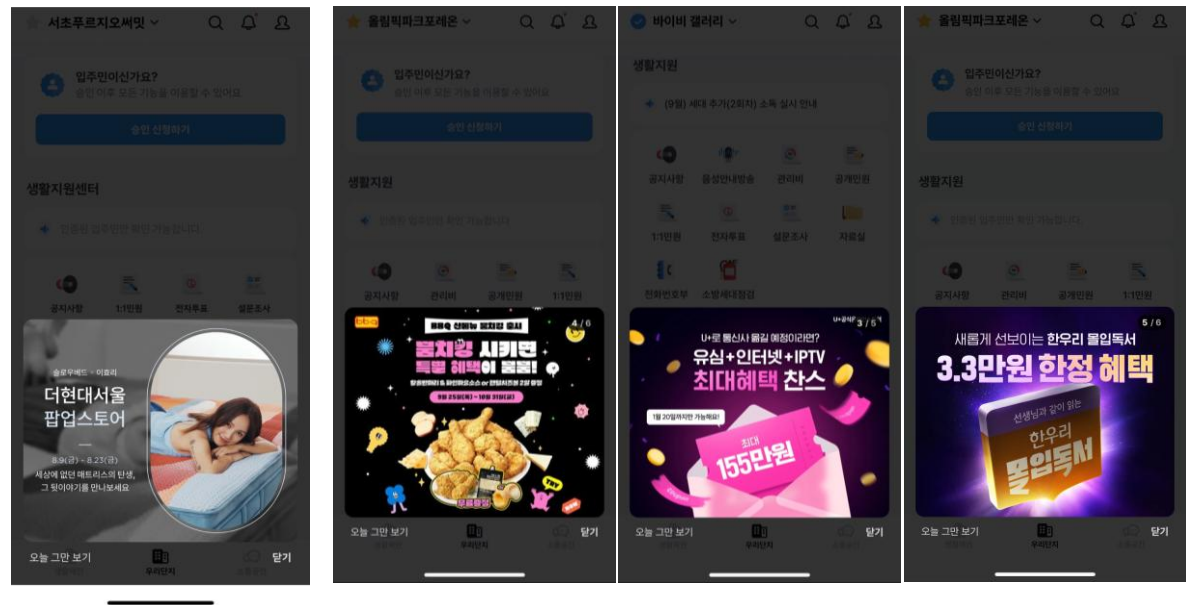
서초푸르지오써밋

입주민이신가요?
승인 이후 모든 기능을 이용할 수 있어요

승인 신청하기

생활지원센터

인증된 입주민만 확인 가능합니다

공지사항 1:1민원 전자투표 설문조사

슬로우베드 · 이효리
더현대서울 팝업스토어
8.9(금) - 8.23(금)
세상에 없던 매트리스의 탄생, 그 뒷이야기를 만나보세요

오늘 그만 보기 우리단지 닫기

올림픽파크포레온

입주민이신가요?
승인 이후 모든 기능을 이용할 수 있어요

승인 신청하기

생활지원

인증된 입주민만 확인 가능합니다

공지사항 관리비 공개민원 1:1민원

bbq
BBQ 신메뉴 포장각 출시
4 / 6
물치킹 시키면 특별 혜택이 풍풍!
9월 25일(목) ~ 10월 31일(금)

오늘 그만 보기 우리단지 닫기

바이비 갤러리

생활지원

(9월) 세대 추가(2회차) 소독 실시 안내

공지사항 음성안내방송 관리비 공개민원
1:1민원 전자투표 설문조사 자료실
전화번호부 소방세대점검

U+로 통신사 옮길 예정이라면?
3 / 5
유심+인터넷+IPTV
최대혜택 찬스
1월 20일까지만 가능해요!
최대
155만원

오늘 그만 보기 우리단지 닫기

올림픽파크포레온

입주민이신가요?
승인 이후 모든 기능을 이용할 수 있어요

승인 신청하기

생활지원

인증된 입주민만 확인 가능합니다

공지사항 관리비 공개민원 1:1민원

5 / 6
새롭게 선보이는 한우리 몰입독서
3.3만원 한정 혜택
선생님과 같이 읽는
한우리
몰입독서

오늘 그만 보기 우리단지 닫기